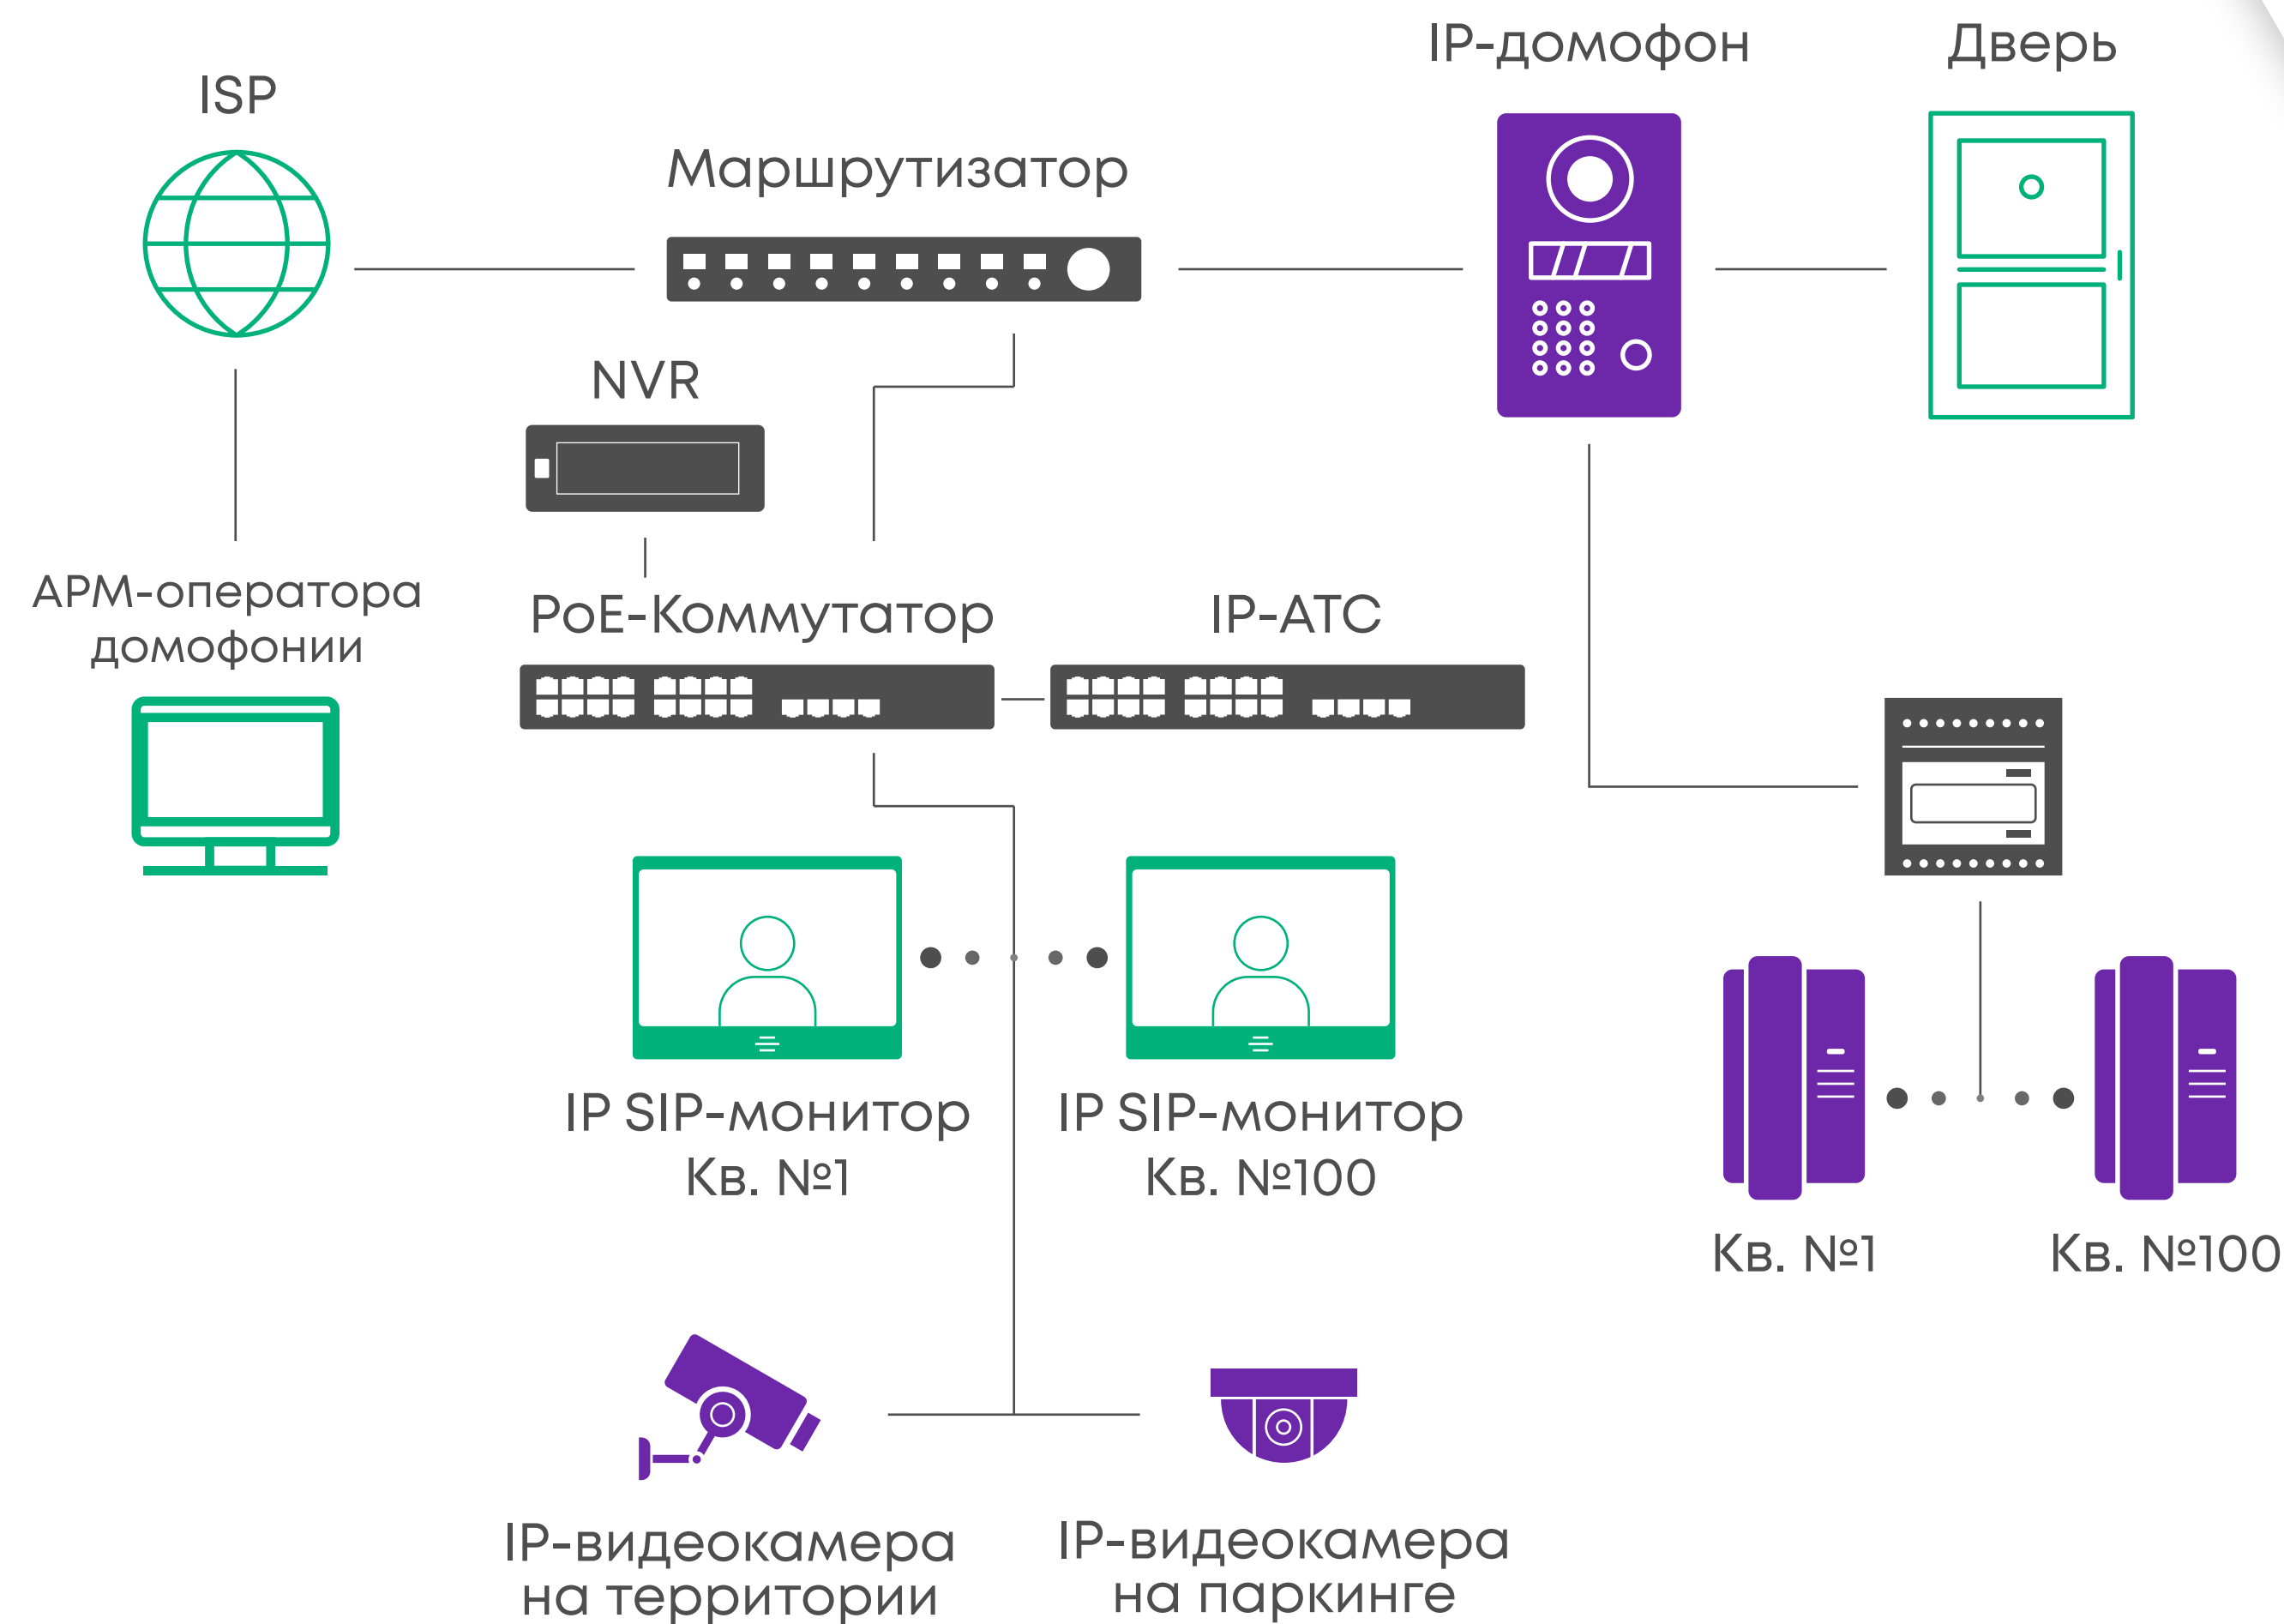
ISP

Маршрутизатор

IP-домофон

Дверь

NVR

АРМ-оператора домофонии

PoE-Коммутатор

IP-АТС

IP SIP-монитор
Кв. №1

IP SIP-монитор
Кв. №100

Кв. №1

Кв. №100

IP-видеокамера на территории

IP-видеокамера на паркинге